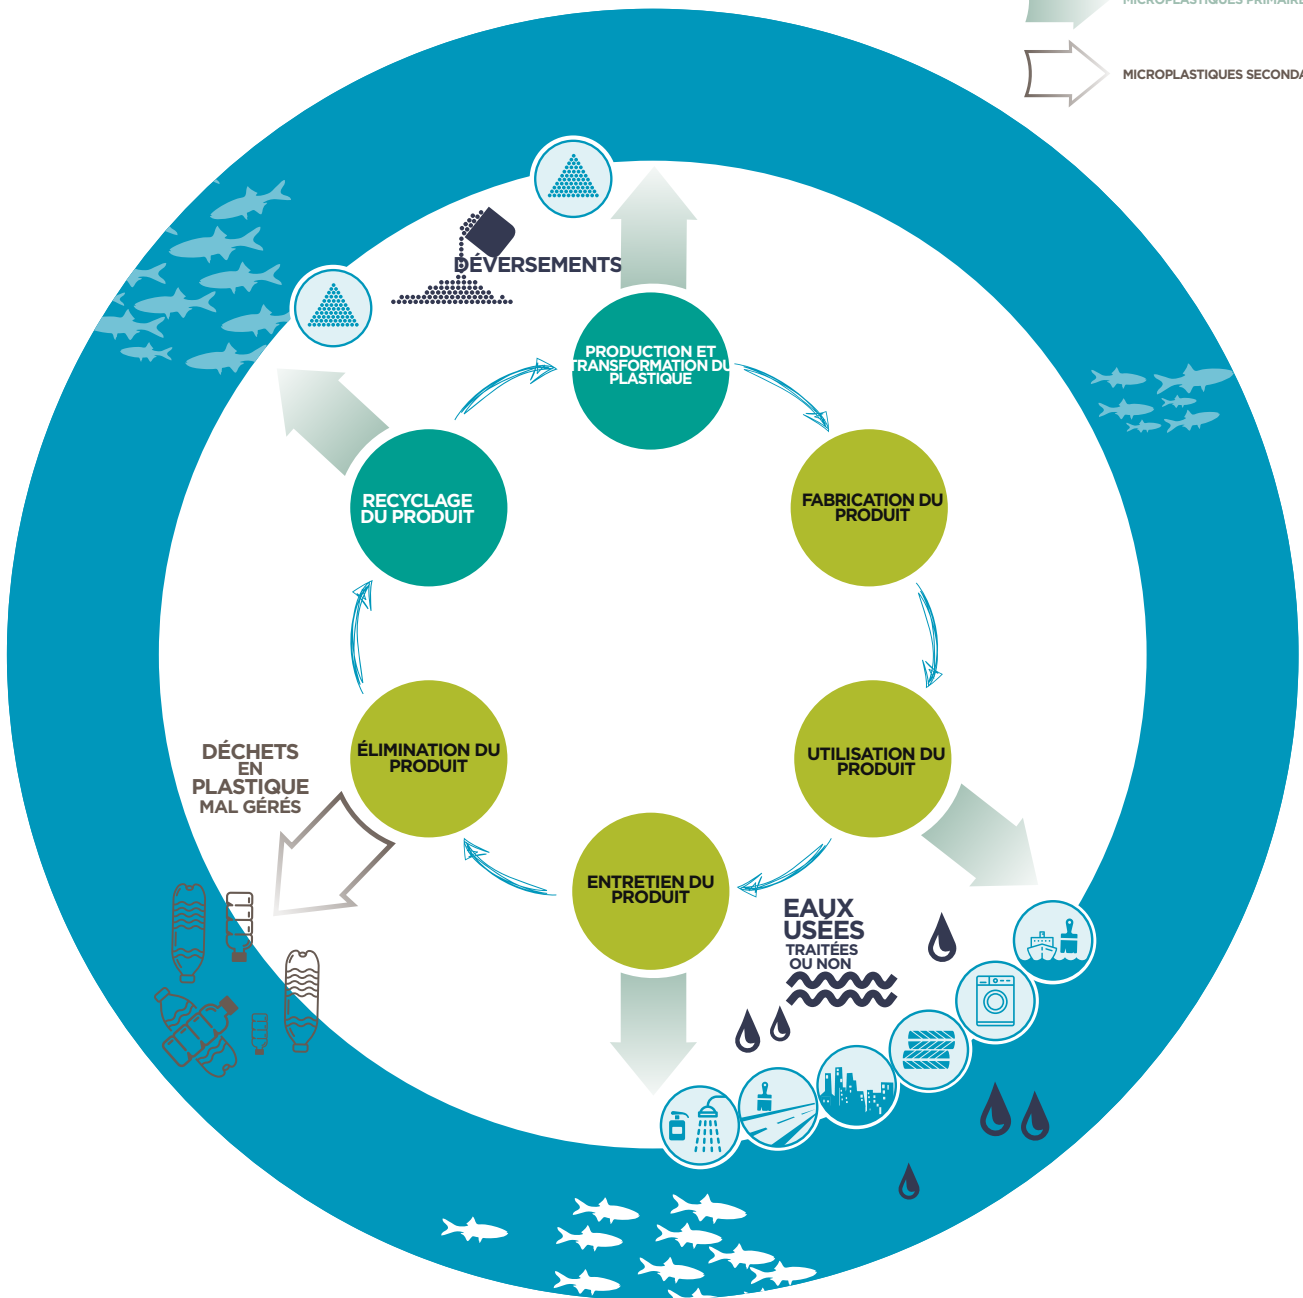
MICROPLASTIQUES PRIMAIRE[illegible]

MICROPLASTIQUES SECONDA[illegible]

DÉVERSEMENTS

PRODUCTION ET TRANSFORMATION DU PLASTIQUE

FABRICATION DU PRODUIT

UTILISATION DU PRODUIT

ENTRETIEN DU PRODUIT

ÉLIMINATION DU PRODUIT

RECYCLAGE DU PRODUIT

DÉCHETS EN PLASTIQUE MAL GÉRÉS

EAUX USÉES TRAITÉES OU NON